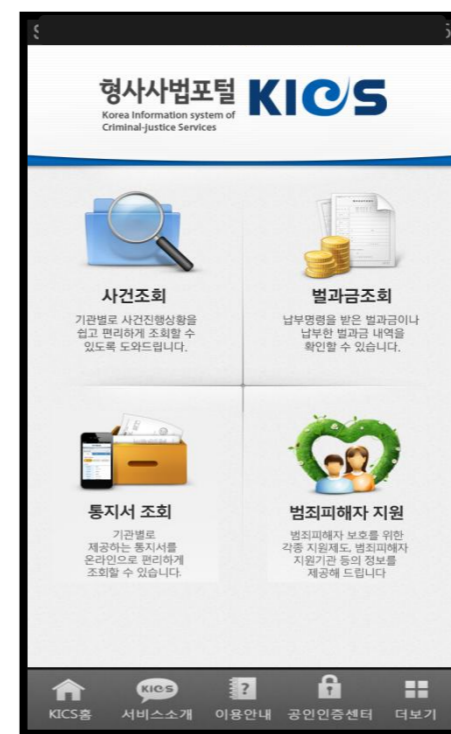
형사사법포털 KICS
Korea Information system of Criminal-justice Services

사건조회
기관별로 사건진행상황을 쉽고 편리하게 조회할 수 있도록 도와드립니다.

벌과금조회
납부명령을 받은 벌과금이나 납부한 벌과금 내역을 확인할 수 있습니다.

통지서 조회
기관별로 제공하는 통지서를 온라인으로 편리하게 조회할 수 있습니다.

범죄피해자 지원
범죄피해자 보호를 위한 각종 지원제도, 범죄피해자 지원기관 등의 정보를 제공해 드립니다

KICS홈 서비스소개 이용안내 공인인증센터 더보기